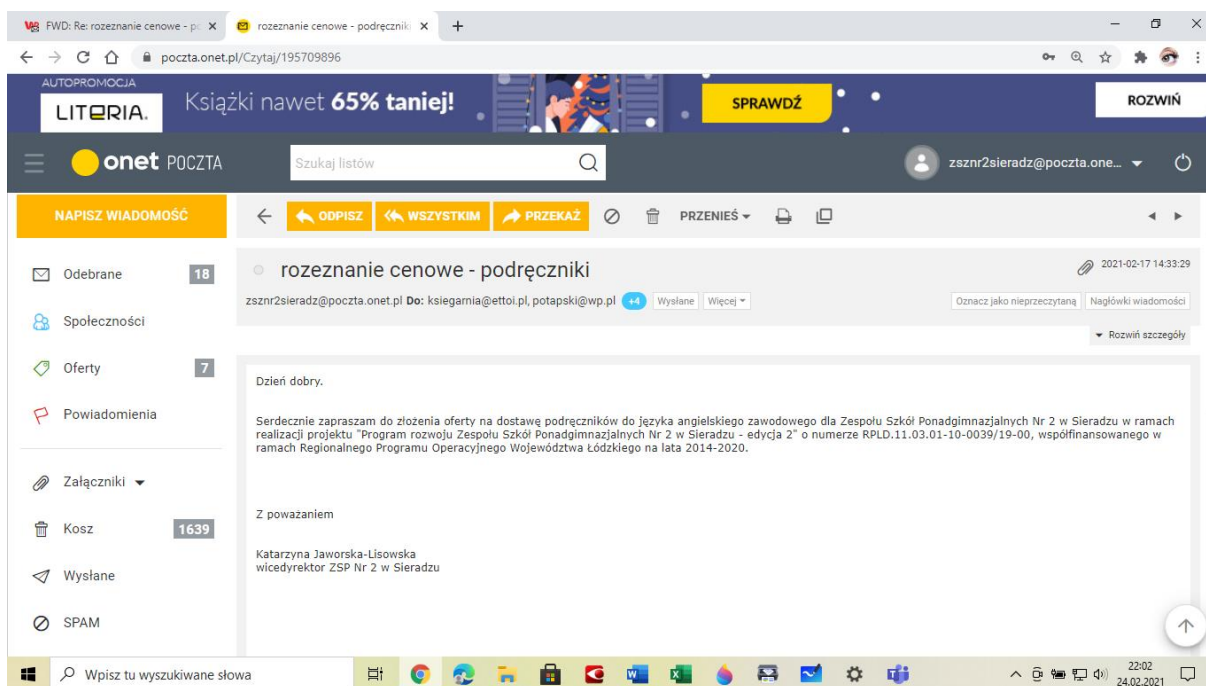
FWD: Re: rozeznanie cenowe - po ×
rozeznanie cenowe - podręczniki ×
+
poczta.onet.pl/Czytaj/195709896

AUTOPROMOCJA
LITERIA.
Książki nawet 65% taniej!
SPRAWDŹ
ROZWIŃ

onet POCZTA
Szukaj listów
zsznr2sieradz@poczta.one...

NAPISZ WIADOMOŚĆ
ODPISZ
WSZYSTKIM
PRZEKAŻ
PRZENIEŚ

Odebrane 18
Społeczności
Oferty 7
Powiadomienia
Załączniki
Kosz 1639
Wysłane
SPAM

rozeznanie cenowe - podręczniki
2021-02-17 14:33:29
zsznr2sieradz@poczta.onet.pl Do: ksiegarnia@ettoi.pl, potapski@wp.pl +4 Wysłane Więcej
Oznacz jako nieprzeczytaną Nagłówki wiadomości
Rozwiń szczegóły

Dzień dobry.

Serdecznie zapraszam do złożenia oferty na dostawę podręczników do języka angielskiego zawodowego dla Zespołu Szkół Ponadgimnazjalnych Nr 2 w Sieradzu w ramach realizacji projektu "Program rozwoju Zespołu Szkół Ponadgimnazjalnych Nr 2 w Sieradzu - edycja 2" o numerze RPLD.11.03.01-10-0039/19-00, współfinansowanego w ramach Regionalnego Programu Operacyjnego Województwa Łódzkiego na lata 2014-2020.

Z poważaniem

Katarzyna Jaworska-Lisowska
wicedyrektor ZSP Nr 2 w Sieradzu

Wpisz tu wyszukiwane słowa
22:02
24.02.2021